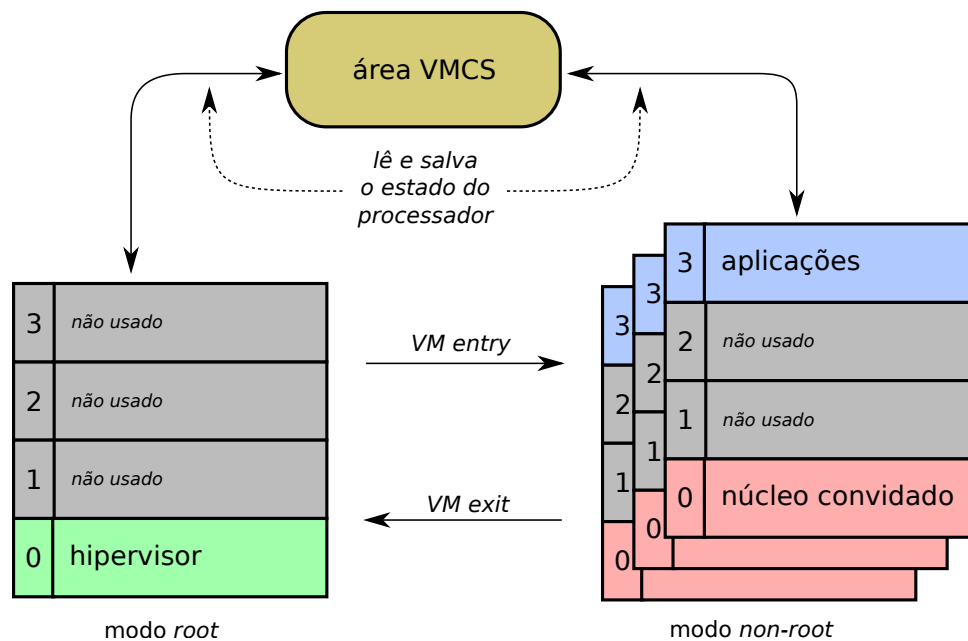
área VMCS

lê e salva
o estado do
processador

| 3 | não usado |
|---|---|
| 2 | não usado |
| 1 | não usado |
| 0 | hipervisor |

VM entry

VM exit

3
2
1
0

3
2
1
0

| 3 | aplicações |
|---|---|
| 2 | não usado |
| 1 | não usado |
| 0 | núcleo convidado |

modo *root*

modo *non-root*